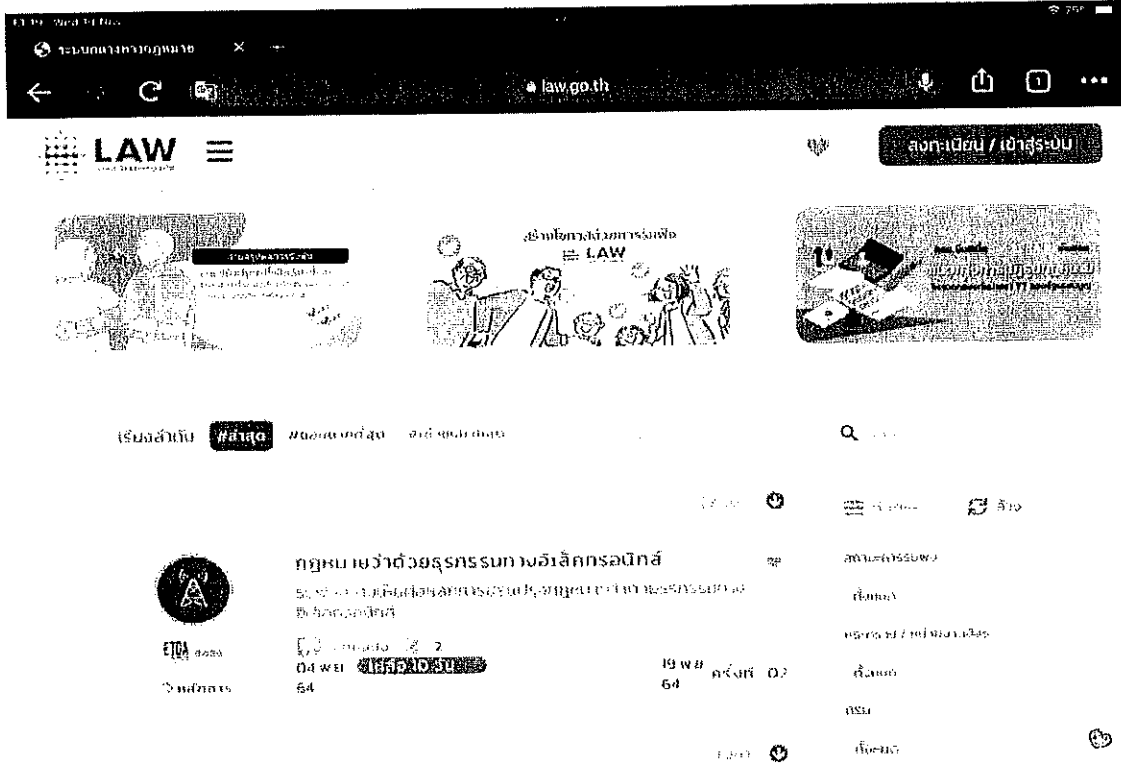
law.go.th

LAW ≡

ลงทะเบียน / เข้าสู่ระบบ

LAW

เรียงลำดับ #ล่าสุด #ผู้แสดงความเห็นมากที่สุด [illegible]

Q

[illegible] ล้าง

กฎหมายว่าด้วยธุรกรรมทางอิเล็กทรอนิกส์

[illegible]

ETDA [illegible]

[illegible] 2

04 พ.ย. 64 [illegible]

19 พ.ย. 64 ครั้งที่ 02

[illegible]

สถานะการรับฟัง

ทั้งหมด

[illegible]

ทั้งหมด

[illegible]

ทั้งหมด